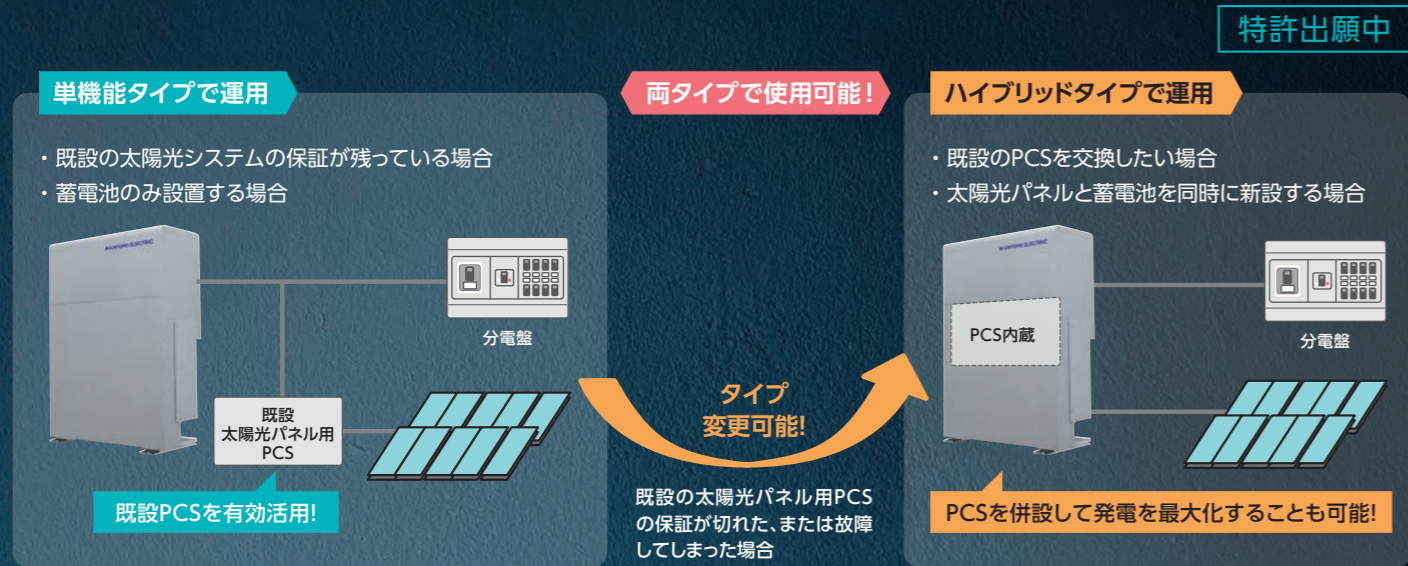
特許出願中

単機能タイプで運用

・既設の太陽光システムの保証が残っている場合
・蓄電池のみ設置する場合

分電盤

既設
太陽光パネル用
PCS

既設PCSを有効活用!

両タイプで使用可能!

タイプ
変更可能!

既設の太陽光パネル用PCSの保証が切れた、または故障してしまった場合

ハイブリッドタイプで運用

・既設のPCSを交換したい場合
・太陽光パネルと蓄電池を同時に新設する場合

PCS内蔵

分電盤

PCSを併設して発電を最大化することも可能!